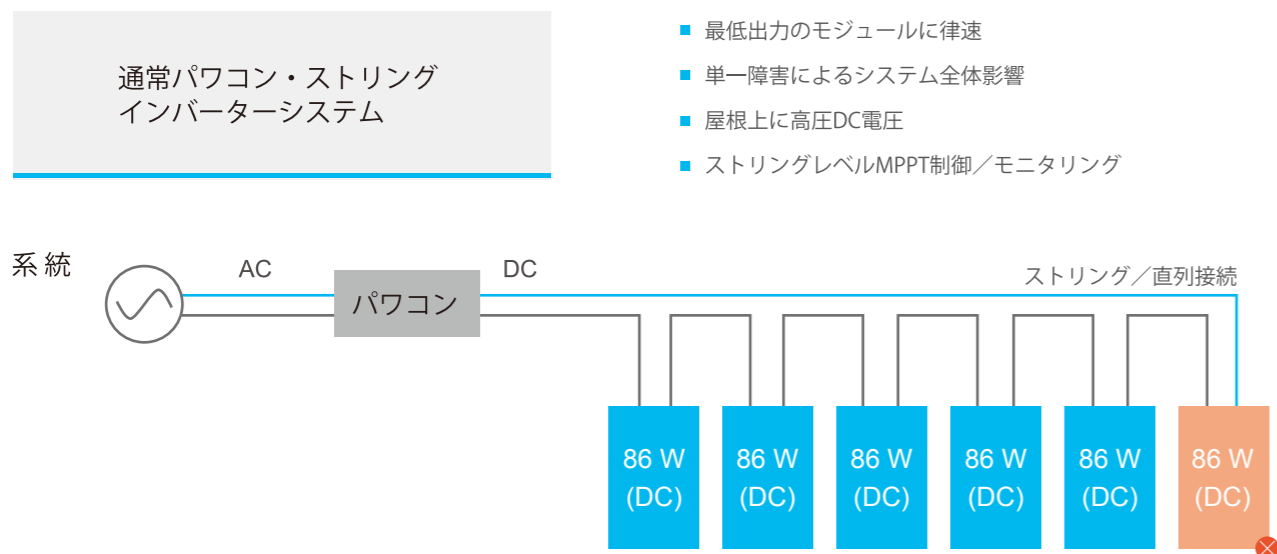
通常パワコン・ストリングインバーターシステム

最低出力のモジュールに律速

単一障害によるシステム全体影響

屋根上に高圧DC電圧

ストリングレベルMPPT制御／モニタリング

系統

AC

パワコン

DC

ストリング／直列接続

86 W (DC)

86 W (DC)

86 W (DC)

86 W (DC)

86 W (DC)

86 W (DC)